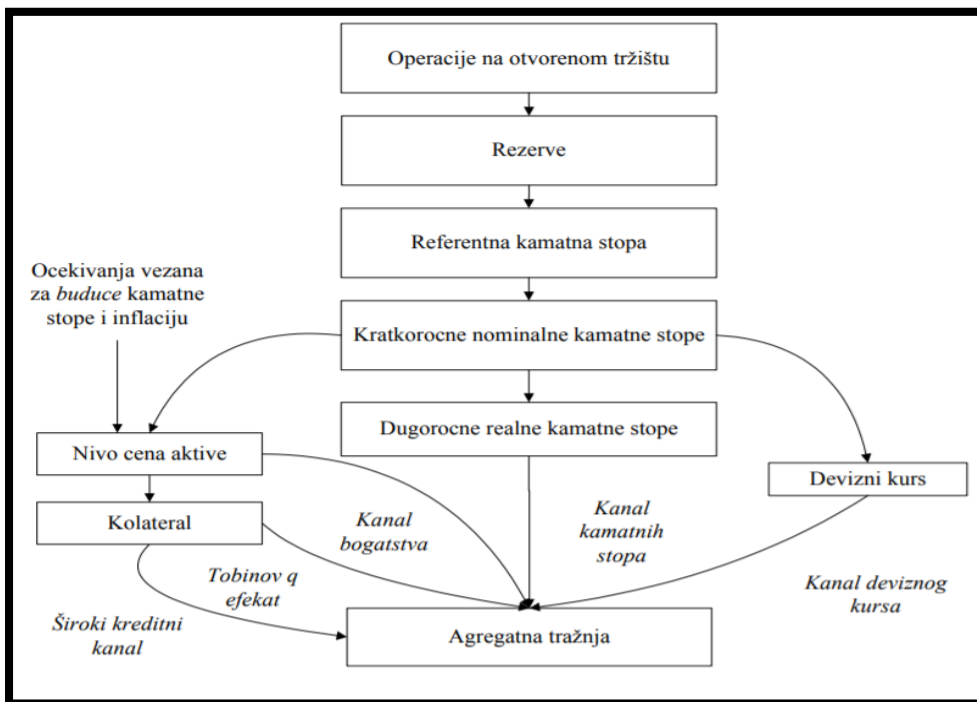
Operacije na otvorenom tržištu

Rezerve

Referentna kamatna stopa

Ocekivanja vezana za *buduce* kamatne stope i inflaciju

Kratkorocne nominalne kamatne stope

Nivo cena aktive

Dugorocne realne kamatne stope

Devizni kurs

Kolateral

*Kanal bogatstva*

*Kanal kamatnih stopa*

*Tobinov q efekat*

*Kanal deviznog kursa*

*Široki kreditni kanal*

Agregatna tražnja